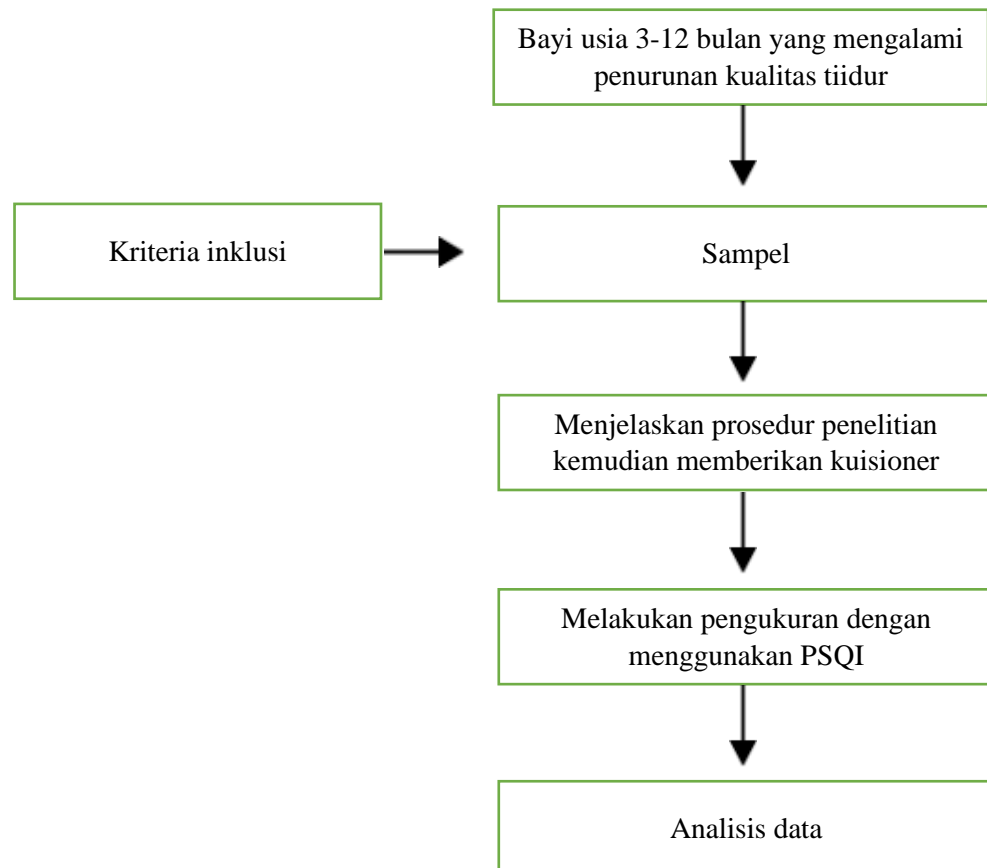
Bayi usia 3-12 bulan yang mengalami penurunan kualitas tiidur

Kriteria inklusi

Sampel

Menjelaskan prosedur penelitian kemudian memberikan kuisioner

Melakukan pengukuran dengan menggunakan PSQI

Analisis data